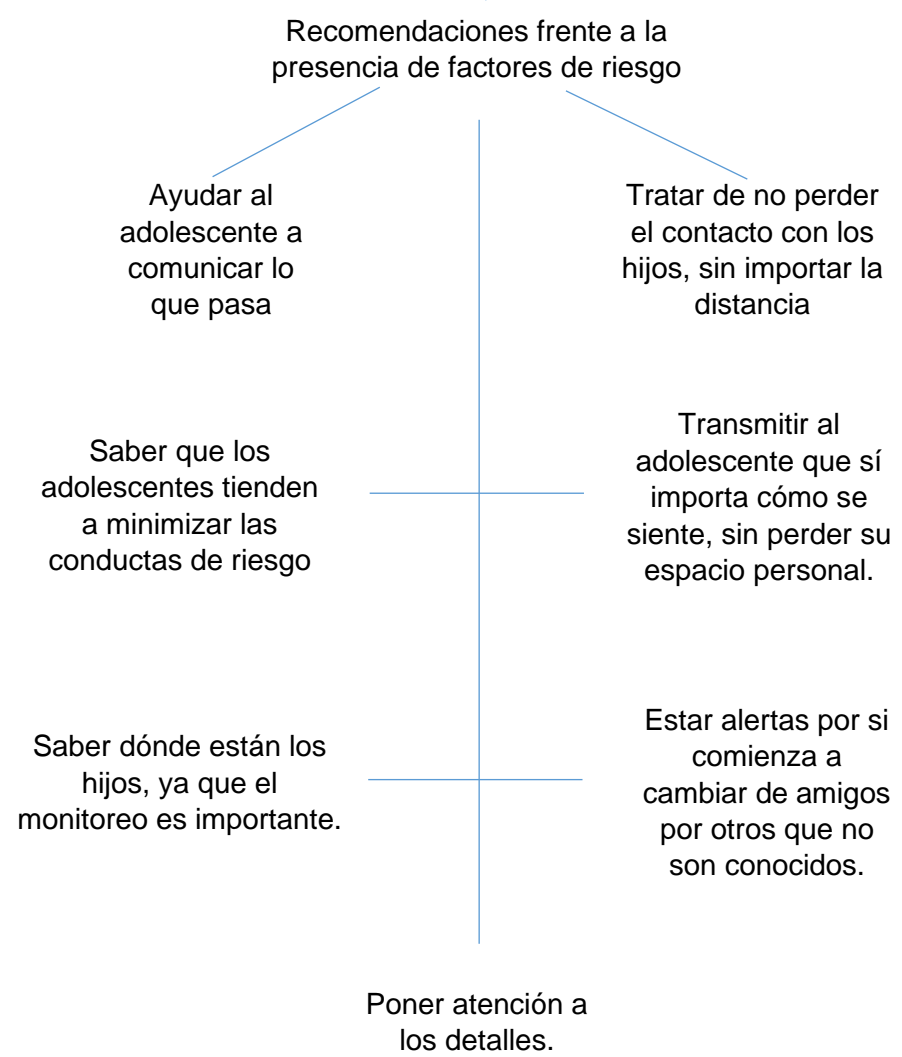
Recomendaciones frente a la presencia de factores de riesgo

Ayudar al adolescente a comunicar lo que pasa

Tratar de no perder el contacto con los hijos, sin importar la distancia

Saber que los adolescentes tienden a minimizar las conductas de riesgo

Transmitir al adolescente que sí importa cómo se siente, sin perder su espacio personal.

Saber dónde están los hijos, ya que el monitoreo es importante.

Estar alertas por si comienza a cambiar de amigos por otros que no son conocidos.

Poner atención a los detalles.